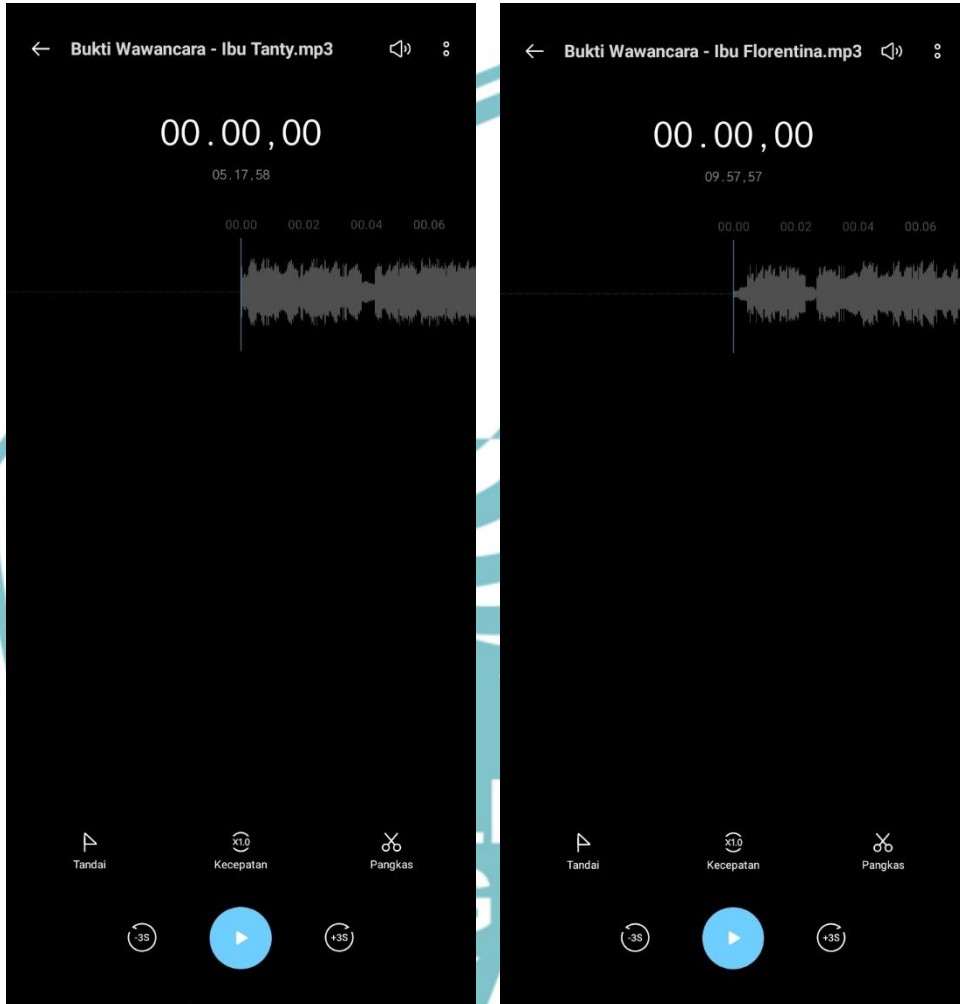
Bukti Wawancara - Ibu Tanty.mp3

00.00,00

05.17,58

00.00 00.02 00.04 00.06

X1.0

Tandai Kecepatan Pangkas

-3S +3S

Bukti Wawancara - Ibu Florentina.mp3

00.00,00

09.57,57

00.00 00.02 00.04 00.06

X1.0

Tandai Kecepatan Pangkas

-3S +3S